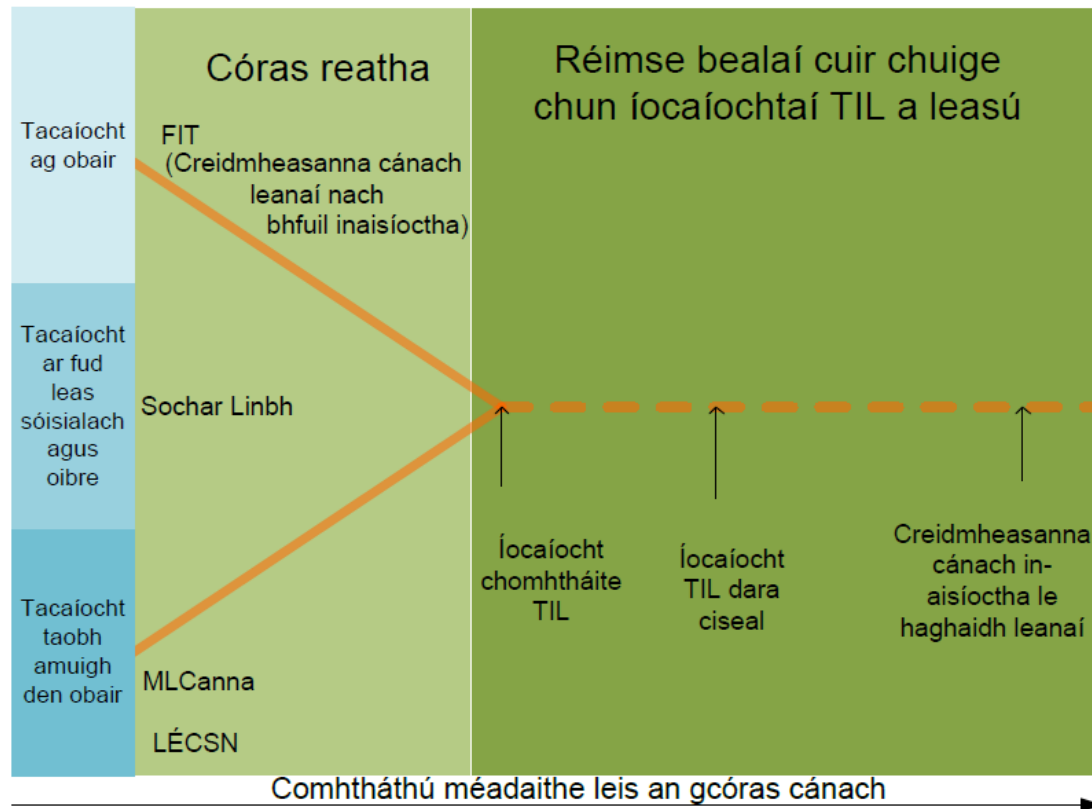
Tacaíocht ag obair

Tacaíocht ar fud leas sóisialach agus oibre

Tacaíocht taobh amuigh den obair

Córas reatha

FIT (Creidmheasanna cánach leanaí nach bhfuil inaisíoctha)

Sochar Linbh

MLCanna

LÉCSN

Réimse bealaí cuir chuige chun íocaíochtaí TIL a leasú

Íocaíocht chomhtháite TIL

Íocaíocht TIL dara ciseal

Creidmheasanna cánach in-aisíoctha le haghaidh leanaí

Comhtháthú méadaithe leis an gcóras cánach